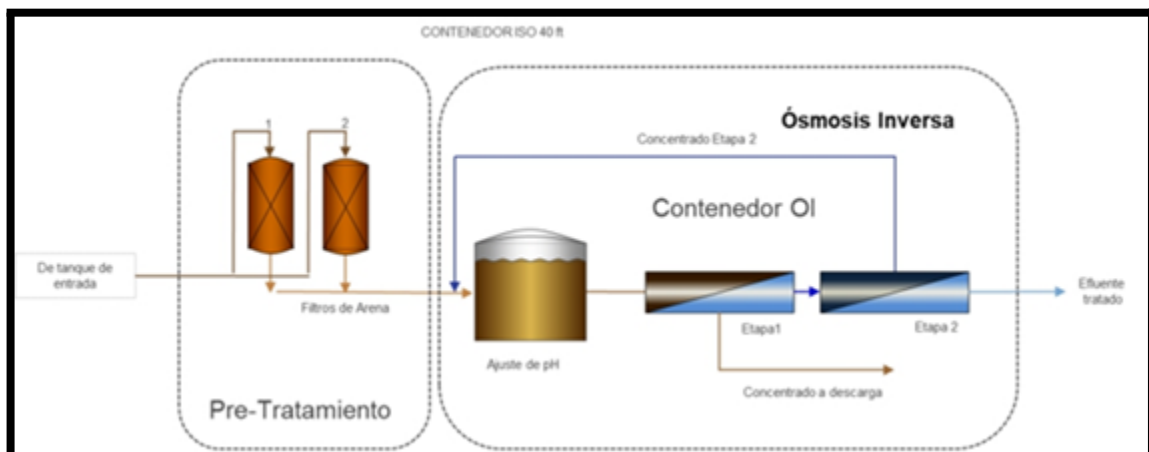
CONTENEDOR ISO 40 ft

Ósmosis Inversa

Concentrado Etapa 2

1

2

Contenedor OI

De tanque de entrada

Filtros de Arena

Etapa1

Etapa 2

Efluente tratado

Ajuste de pH

Concentrado a descarga

Pre-Tratamiento